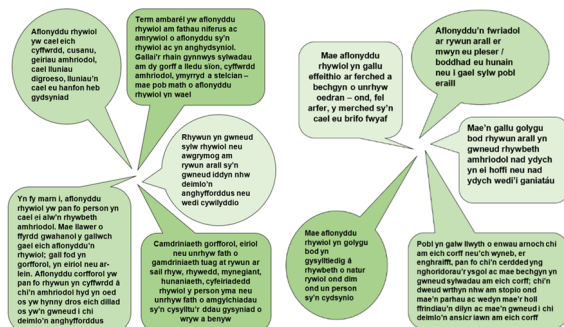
Afonyddu rhywiol yw cael eich cyffwrdd, cusanu, geiriau amhriodol, cael lluniau digroeso, lluniau'n cael eu hanfon heb gydsyniad

Term ambarél yw aflonyddu rhywiol am fathau niferus ac amrywiol o aflonyddu sy'n rhywiol ac yn anghydsyniol. Gallai'r rhain gynnwys sylwadau am dy gorff a lledu sïon, cyffwrdd amhriodol, ymyrryd â stelcian – mae pob math o aflonyddu rhywiol yn wael

Rhywun yn gwneud sylw rhywiol neu awgrymog am rywun arall sy'n gwneud iddyn nhw deimlo'n anghyfforddus neu wedi cywilyddio

Yn fy marn i, aflonyddu rhywiol yw pan fo person yn cael ei alw'n rhywbeth amhriodol. Mae llawer o ffyrdd gwahanol y gallwch gael eich aflonyddu'n rhywiol; gall fod yn gorfforol, yn eiriol neu ar-lein. Aflonyddu corfforol yw pan fo rhywun yn cyffwrdd â chi'n amhriodol hyd yn oed os yw hynny dros eich dillad os yw'n gwneud i chi deimlo'n anghyfforddus

Camdriniaeth gorfforol, eiriol neu unrhyw fath o gamdriniaeth tuag at rywun ar sail rhyw, rhywedd, mynegiant, hunaniaeth, cyfeiriadedd rhywiol y person yma neu unrhyw fath o amgylchiadau sy'n cysylltu'r ddau gysyniad o wryw a benyw

Mae aflonyddu rhywiol yn gallu effeithio ar ferched a bechgyn o unrhyw oedran – ond, fel arfer, y merched sy'n cael eu brifo fwyaf

Aflonyddu'n fwriadol ar rywun arall er mwyn eu pleser / boddhad eu hunain neu i gael sylw pobl eraill

Mae'n gallu golygu bod rhywun arall yn gwneud rhywbeth amhriodol nad ydych yn ei hoffi neu nad ydych wedi'i ganiatáu

Mae aflonyddu rhywiol yn golygu bod yn gysylltiedig â rhywbeth o natur rywiol ond dim ond un person sy'n cydsynio

Pobl yn galw llwyth o enwau arnoch chi am eich corff neu'ch wyneb, er enghraifft, pan fo chi'n cerdded yng nghoridorau'r ysgol ac mae bechgyn yn gwneud sylwadau am eich corff; chi'n dweud wrthyn nhw am stopio ond mae'n parhau ac wedyn mae'r holl ffrindiau'n dilyn ac mae'n gwneud i chi deimlo'n ansicr iawn am eich corff